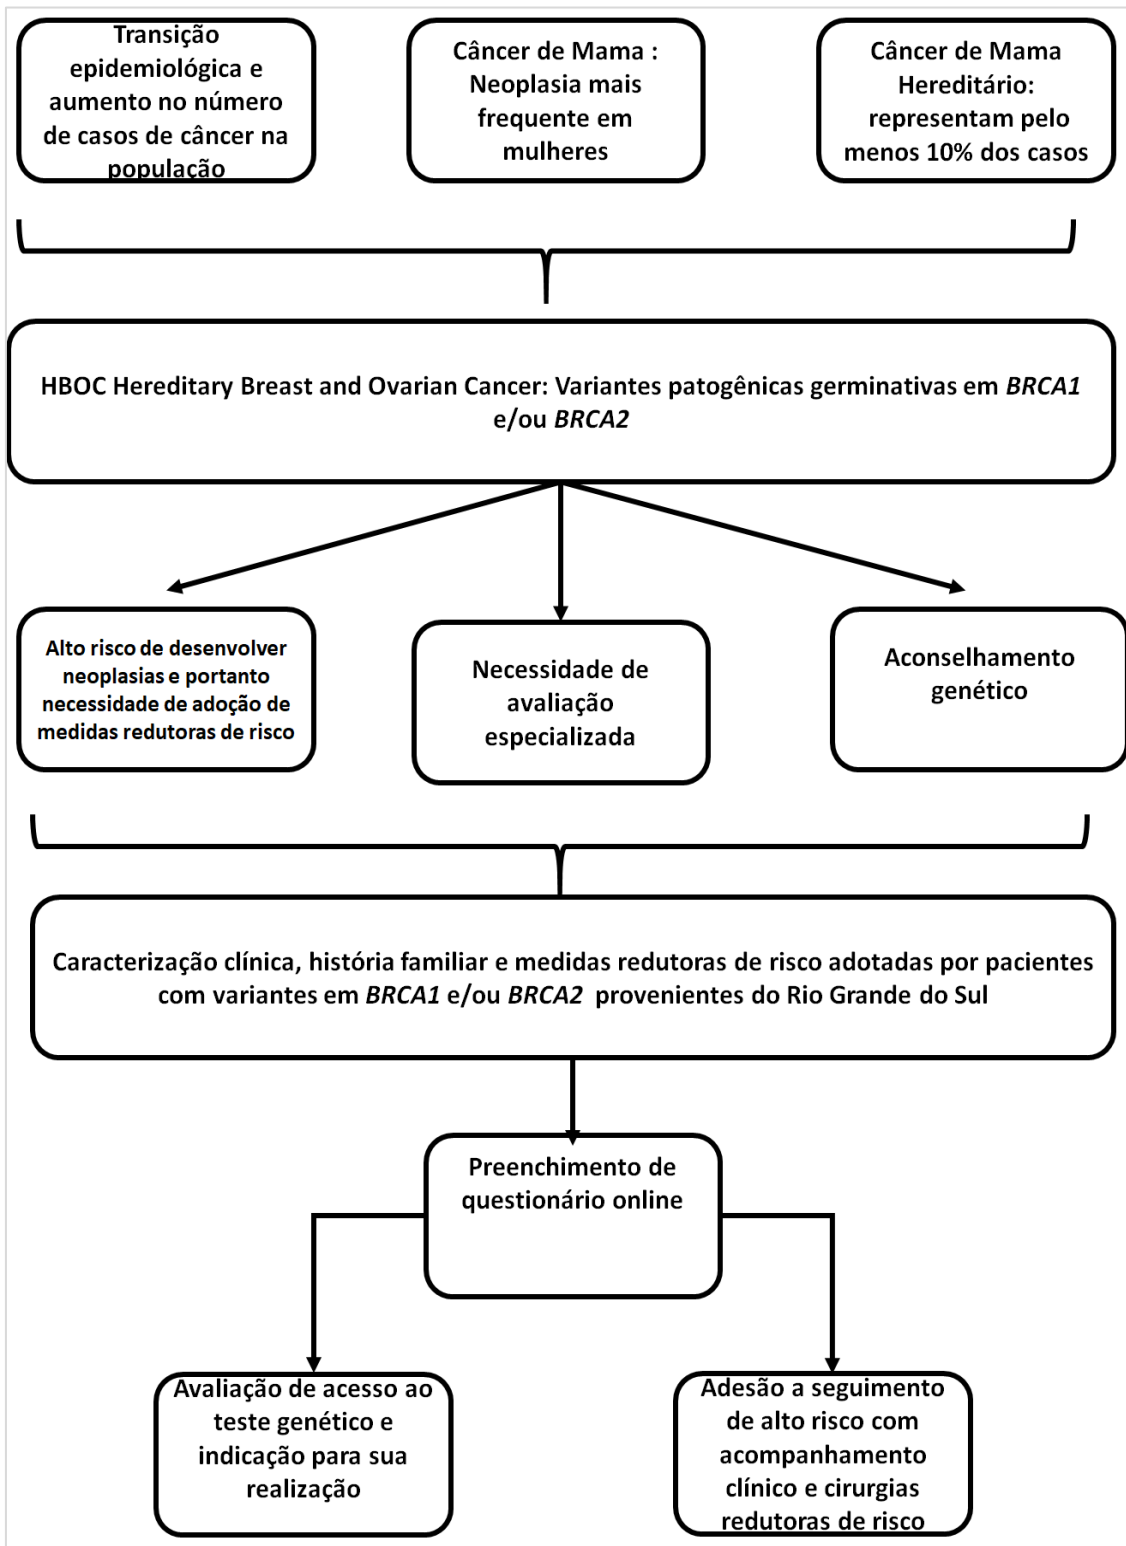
Transição epidemiológica e aumento no número de casos de câncer na população

Câncer de Mama : Neoplasia mais frequente em mulheres

Câncer de Mama Hereditário: representam pelo menos 10% dos casos

HBOC Hereditary Breast and Ovarian Cancer: Variantes patogênicas germinativas em *BRCA1* e/ou *BRCA2*

Alto risco de desenvolver neoplasias e portanto necessidade de adoção de medidas redutoras de risco

Necessidade de avaliação especializada

Aconselhamento genético

Caracterização clínica, história familiar e medidas redutoras de risco adotadas por pacientes com variantes em *BRCA1* e/ou *BRCA2* provenientes do Rio Grande do Sul

Preenchimento de questionário online

Avaliação de acesso ao teste genético e indicação para sua realização

Adesão a seguimento de alto risco com acompanhamento clínico e cirurgias redutoras de risco